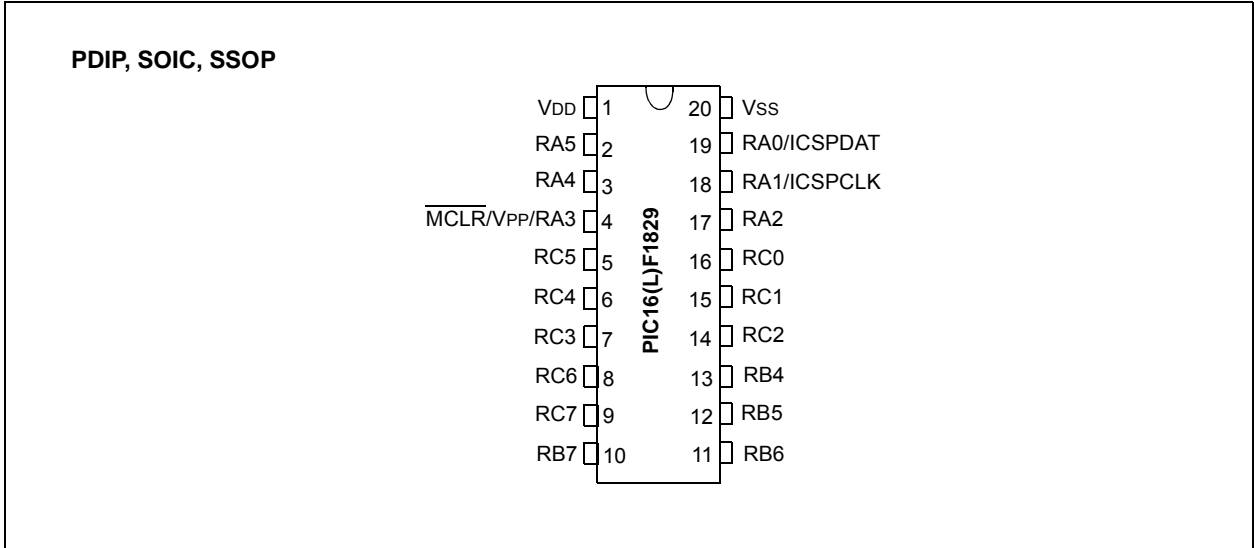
PDIP, SOIC, SSOP

VDD 1
RA5 2
RA4 3
$\overline{MCLR}$/VPP/RA3 4
RC5 5
RC4 6
RC3 7
RC6 8
RC7 9
RB7 10

PIC16(L)F1829

20 VSS
19 RA0/ICSPDAT
18 RA1/ICSPCLK
17 RA2
16 RC0
15 RC1
14 RC2
13 RB4
12 RB5
11 RB6